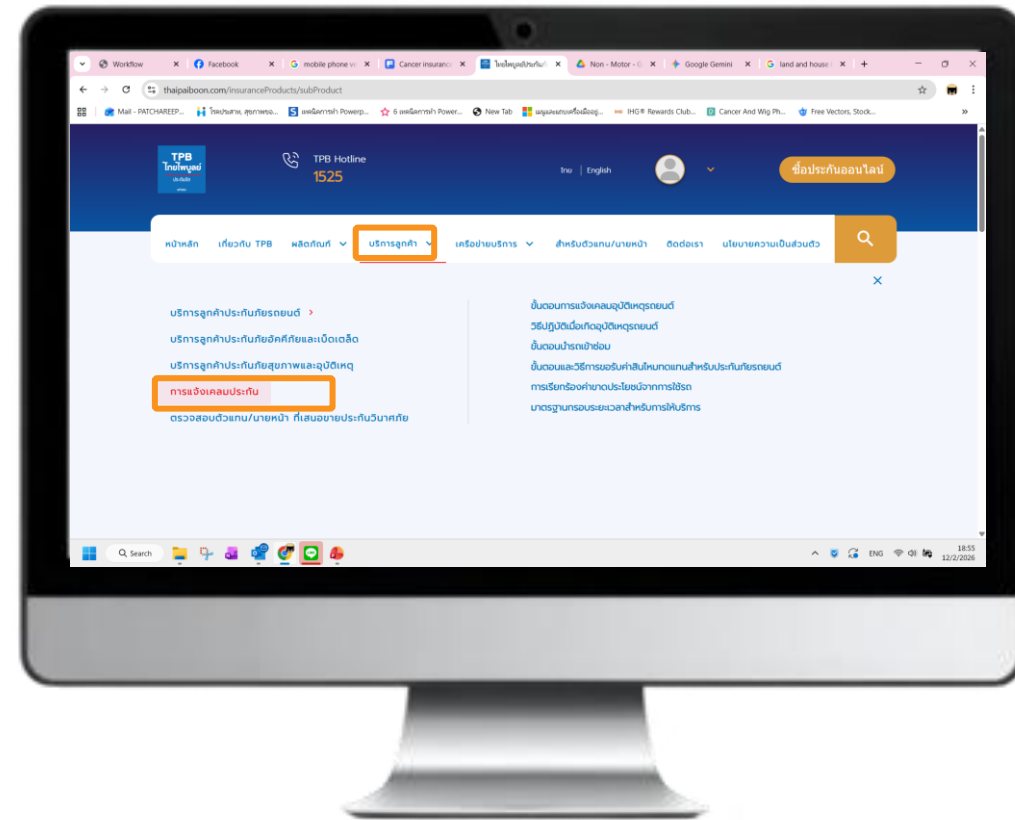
Workflow
Facebook
mobile phone vc
Cancer insurance
ไทยไพบูลย์ประกันภัย
Non - Motor
Google Gemini
land and house
thaipaiboon.com/InsuranceProducts/subProduct
Mail - PATCHAREEP...
โรคประสาท, สุขภาพจ...
ผลผลิตการทำ Powerp...
6 ผลผลิตการทำ Power...
New Tab
ผลผลิตเครื่องดื่ม...
IHG® Rewards Club...
Cancer And Wig Ph...
Free Vectors, Stock...

TPB ไทยไพบูลย์
TPB Hotline
1525
ไทย | English
ซื้อประกันออนไลน์

หน้าหลัก เกี่ยวกับ TPB ผลิตภัณฑ์ บริการลูกค้า เครือข่ายบริการ สำหรับตัวแทน/นายหน้า ติดต่อเรา นโยบายความเป็นส่วนตัว

บริการลูกค้าประกันภัยรถยนต์ >
บริการลูกค้าประกันภัยอัคคีภัยและเบ็ดเตล็ด
บริการลูกค้าประกันภัยสุขภาพและอุบัติเหตุ
การแจ้งเคลมประกัน
ตรวจสอบตัวแทน/นายหน้า ที่เสนอขายประกันวินาศภัย

ขั้นตอนการแจ้งเคลมอุบัติเหตุรถยนต์
วิธีปฏิบัติเมื่อเกิดอุบัติเหตุรถยนต์
ขั้นตอนนำรถเข้าซ่อม
ขั้นตอนและวิธีการขอรับค่าสินไหมทดแทนสำหรับประกันภัยรถยนต์
การเรียกร้องค่าขาดประโยชน์จากการใช้รถ
มาตรฐานกรอบระยะเวลาสำหรับการให้บริการ

Search
ENG
18:55
12/2/2026